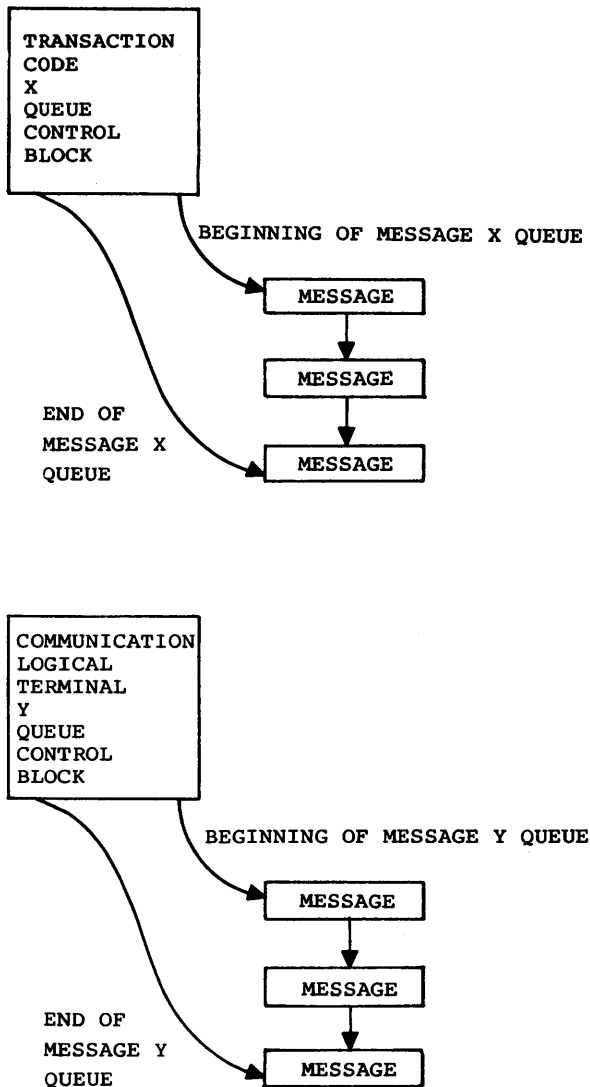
TRANSACTION
CODE
X
QUEUE
CONTROL
BLOCK

BEGINNING OF MESSAGE X QUEUE

MESSAGE

MESSAGE

END OF
MESSAGE X
QUEUE

MESSAGE

COMMUNICATION
LOGICAL
TERMINAL
Y
QUEUE
CONTROL
BLOCK

BEGINNING OF MESSAGE Y QUEUE

MESSAGE

MESSAGE

END OF
MESSAGE Y
QUEUE

MESSAGE